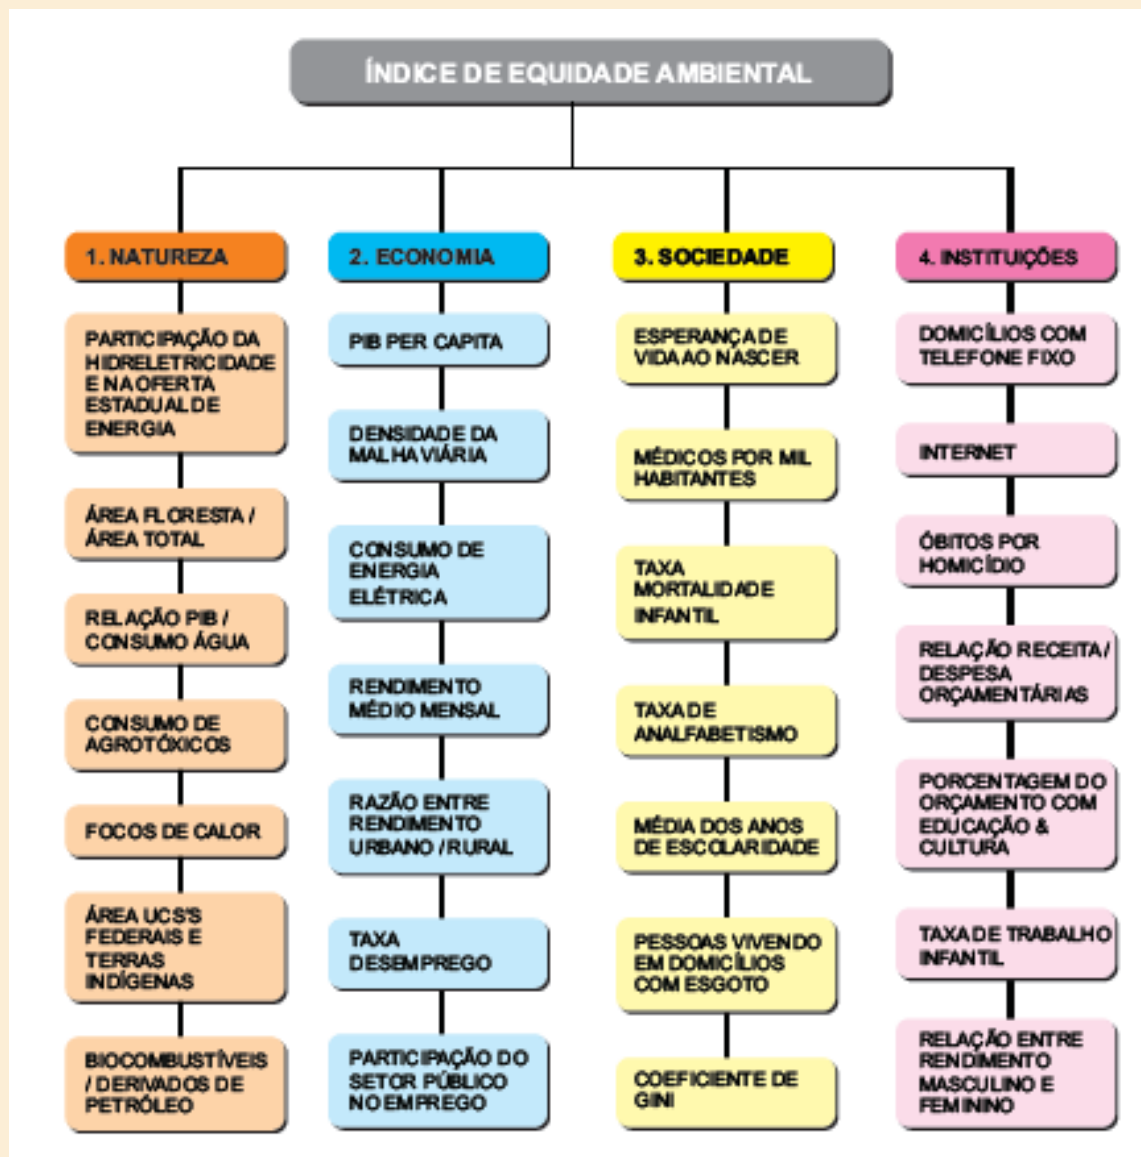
ÍNDICE DE EQUIDADE AMBIENTAL

1. NATUREZA

PARTICIPAÇÃO DA HIDRELETRICIDADE E NA OFERTA ESTADUAL DE ENERGIA

ÁREA FLORESTA / ÁREA TOTAL

RELAÇÃO PIB / CONSUMO ÁGUA

CONSUMO DE AGROTÓXICOS

FOCOS DE CALOR

ÁREA UCS'S FEDERAIS E TERRAS INDÍGENAS

BIOCOMBUSTÍVEIS / DERIVADOS DE PETRÓLEO

2. ECONOMIA

PIB PER CAPITA

DENSIDADE DA MALHA VIÁRIA

CONSUMO DE ENERGIA ELÉTRICA

RENDIMENTO MÉDIO MENSAL

RAZÃO ENTRE RENDIMENTO URBANO / RURAL

TAXA DESEMPREGO

PARTICIPAÇÃO DO SETOR PÚBLICO NO EMPREGO

3. SOCIEDADE

ESPERANÇA DE VIDA AO NASCER

MÉDICOS POR MIL HABITANTES

TAXA MORTALIDADE INFANTIL

TAXA DE ANALFABETISMO

MÉDIA DOS ANOS DE ESCOLARIDADE

PESSOAS VIVENDO EM DOMICÍLIOS COM ESGOTO

COEFICIENTE DE GINI

4. INSTITUIÇÕES

DOMICÍLIOS COM TELEFONE FIXO

INTERNET

ÓBITOS POR HOMICÍDIO

RELAÇÃO RECEITA / DESPESA ORÇAMENTÁRIAS

PORCENTAGEM DO ORÇAMENTO COM EDUCAÇÃO & CULTURA

TAXA DE TRABALHO INFANTIL

RELAÇÃO ENTRE RENDIMENTO MASCULINO E FEMININO